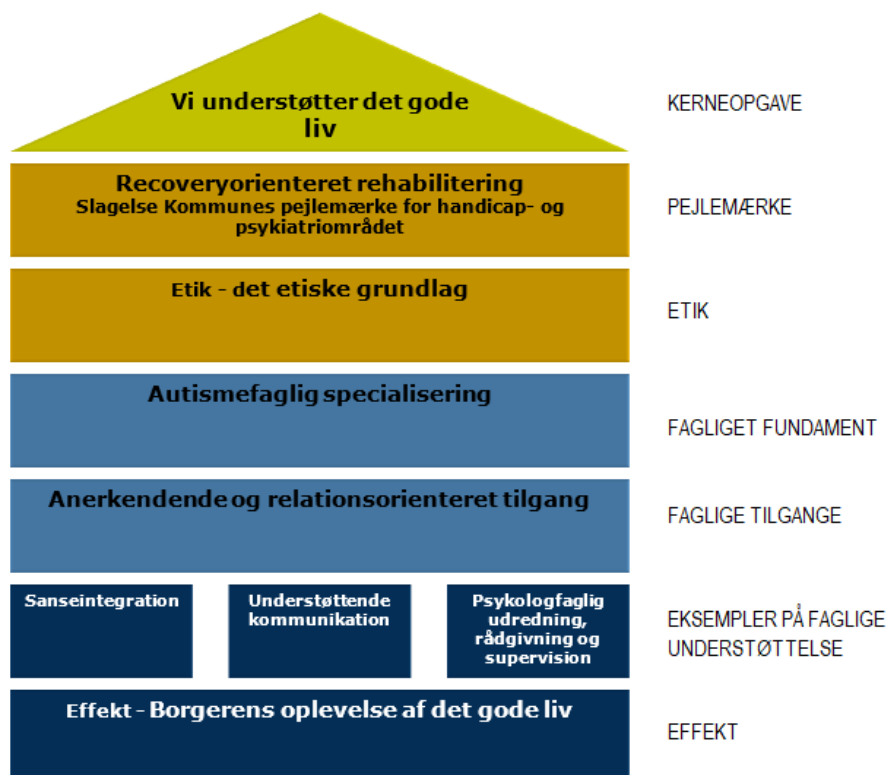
Vi understøtter det gode liv

KERNEOPGAVE

Recoveryorienteret rehabilitering
Slagelse Kommunes pejlemærke for handicap- og psykiatriområdet

PEJLEMÆRKE

Etik - det etiske grundlag

ETIK

Autismefaglig specialisering

FAGLIGET FUNDAMENT

Anerkendende og relationsorienteret tilgang

FAGLIGE TILGANGE

Sanseintegration

Understøttende kommunikation

Psykologfaglig udredning, rådgivning og supervision

EKSEMPLER PÅ FAGLIGE UNDERSTØTTELSE

Effekt - Borgerens oplevelse af det gode liv

EFFEKT